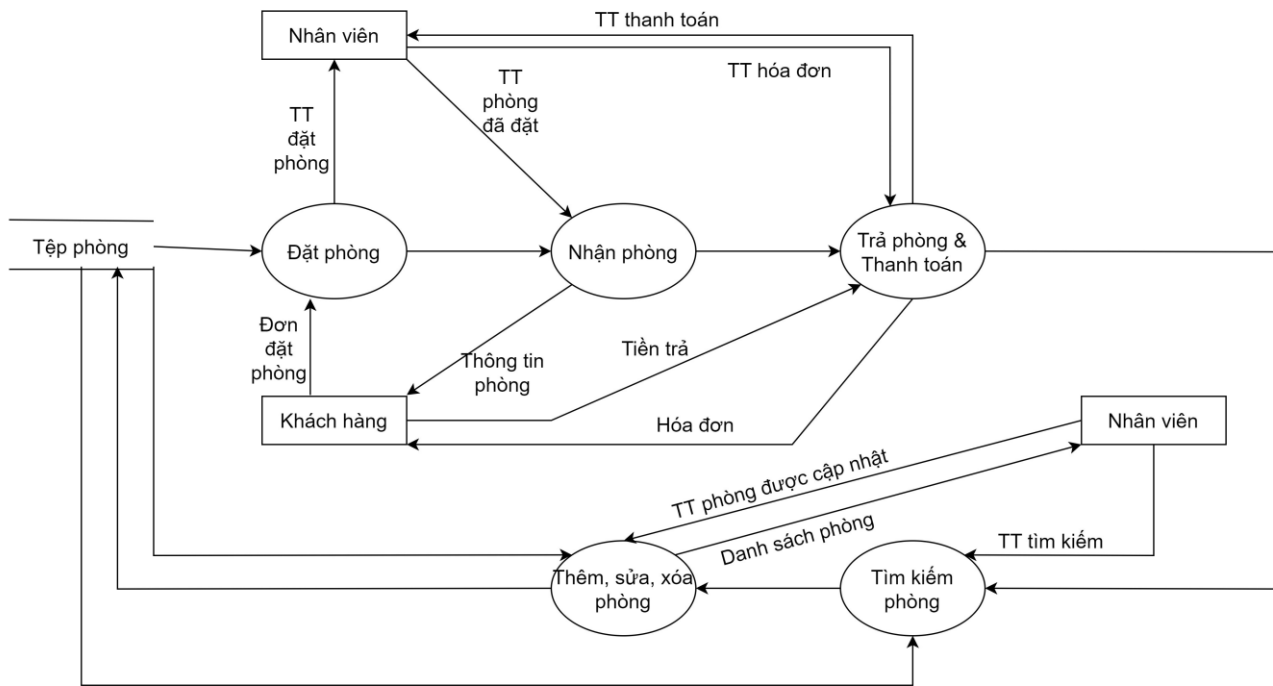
Nhân viên

TT thanh toán

TT hóa đơn

TT phòng đã đặt

TT đặt phòng

Tệp phòng

Đặt phòng

Nhận phòng

Trả phòng & Thanh toán

Đơn đặt phòng

Thông tin phòng

Tiền trả

Khách hàng

Hóa đơn

Nhân viên

TT phòng được cập nhật

Danh sách phòng

TT tìm kiếm

Thêm, sửa, xóa phòng

Tìm kiếm phòng